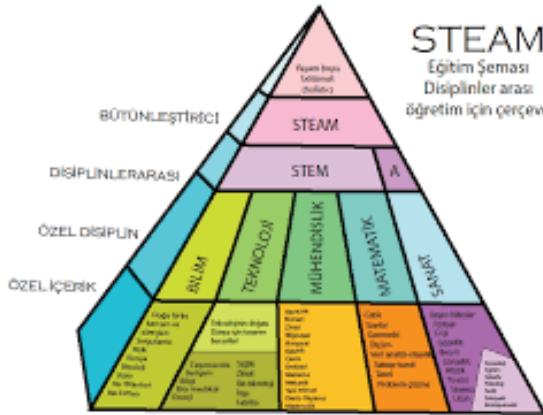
STEAM
Eğitim Şeması
Disiplinler arası
öğretim için çerçeve

Yaşam boyu bütünsel (holistic)

STEAM

STEM

A

BÜTÜNLEŞTİRİCİ

DİSİPLİNLERARASI

ÖZEL DİSİPLİN

ÖZEL İÇERİK

BİLİM

TEKNOLOJİ

MÜHENDİSLİK

MATEMATİK

SANAT

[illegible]

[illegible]

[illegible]

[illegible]

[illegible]

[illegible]

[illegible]